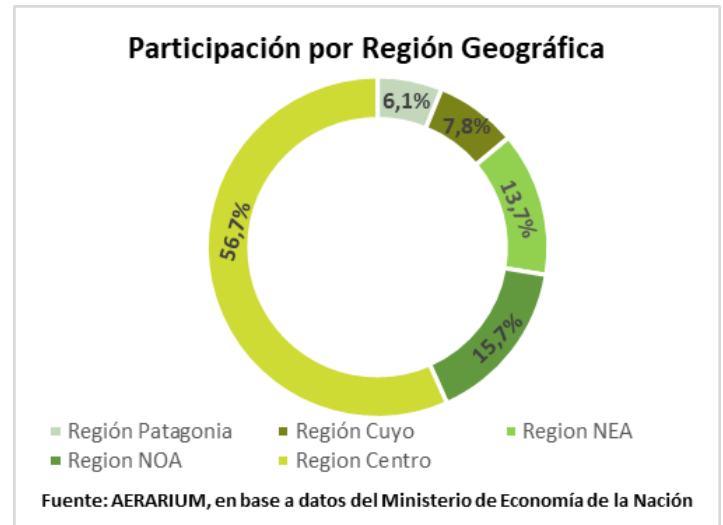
Participación por Región Geográfica

6,1%
7,8%
13,7%
15,7%
56,7%

Región Patagonia
Región Cuyo
Region NEA
Region NOA
Region Centro

Fuente: AERARIUM, en base a datos del Ministerio de Economía de la Nación